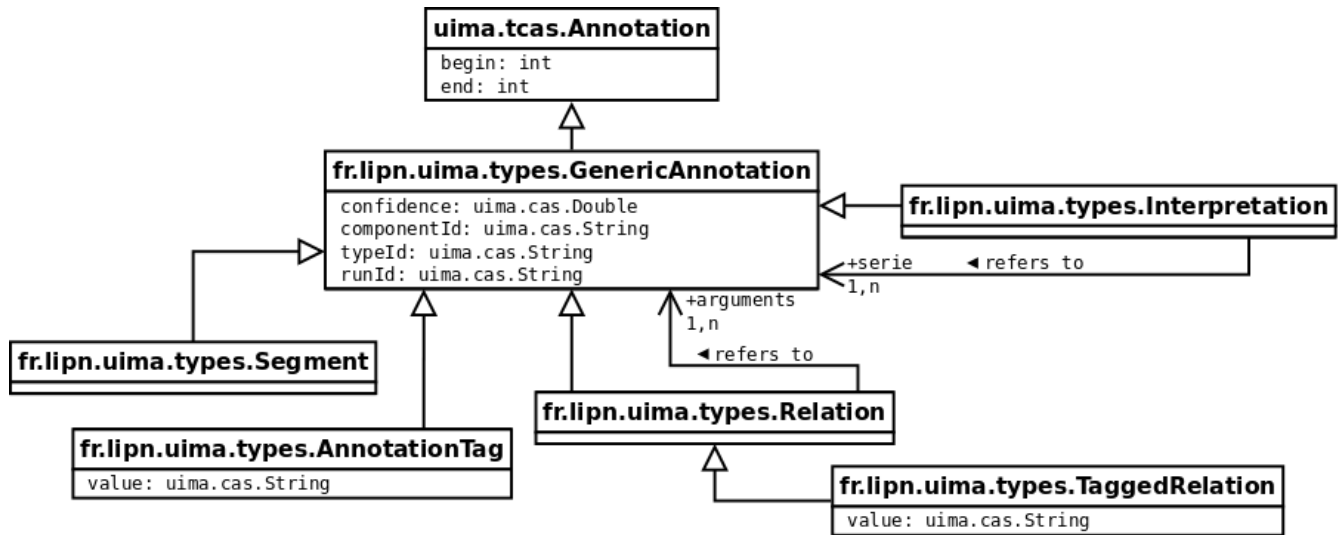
uima.tcas.Annotation
begin: int
end: int

fr.lipn.uima.types.GenericAnnotation
confidence: uima.cas.Double
componentId: uima.cas.String
typeId: uima.cas.String
runId: uima.cas.String

fr.lipn.uima.types.Interpretation

+serie ◄ refers to
1,n

+arguments
1,n

◄ refers to

fr.lipn.uima.types.Segment

fr.lipn.uima.types.Relation

fr.lipn.uima.types.AnnotationTag
value: uima.cas.String

fr.lipn.uima.types.TaggedRelation
value: uima.cas.String